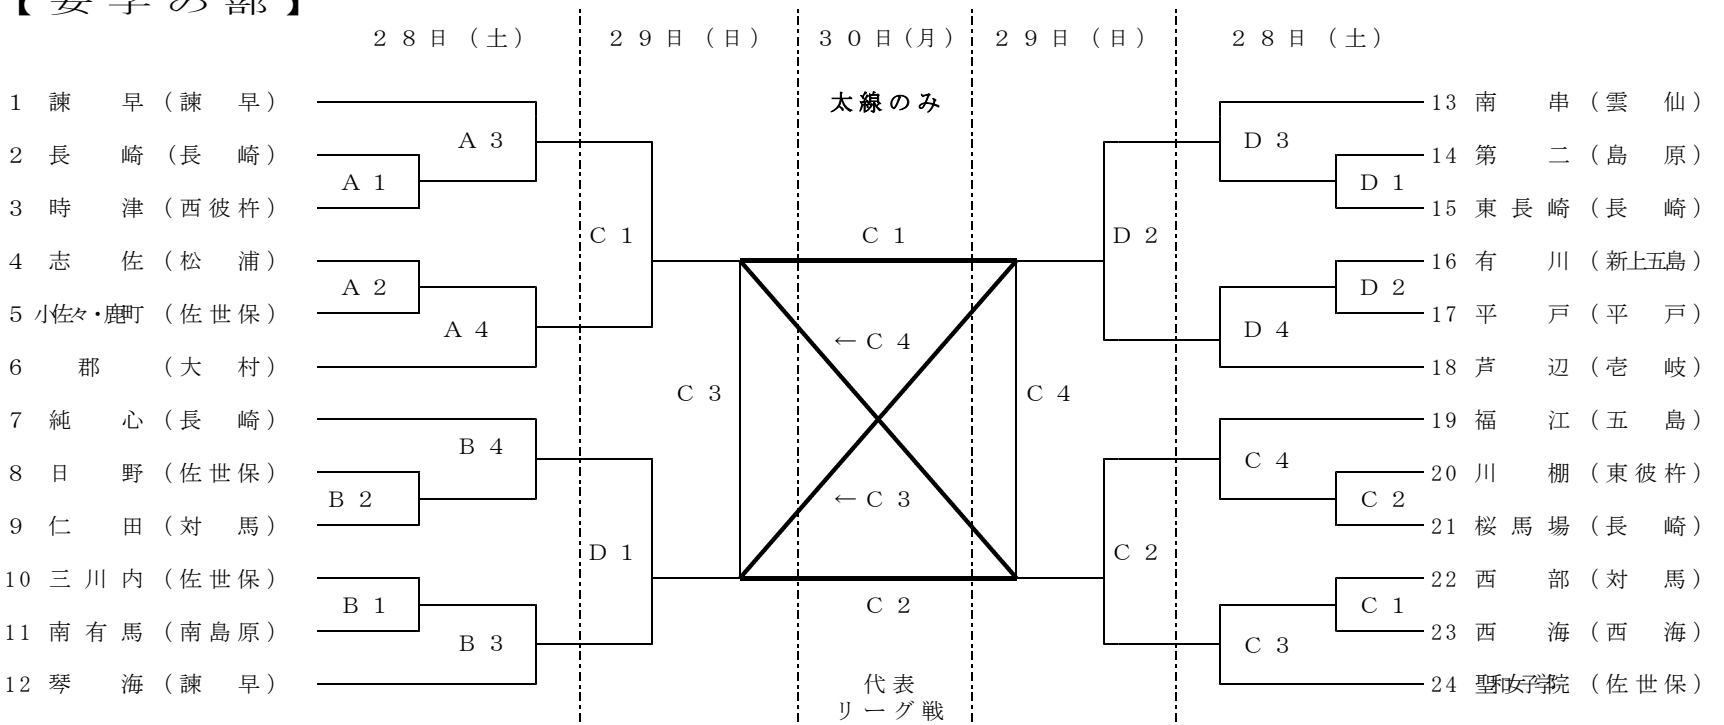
【女子の部】

２８日（土）　２９日（日）　３０日(月)　２９日（日）　２８日（土）

太線のみ

1 諫早（諫早）
2 長崎（長崎）
3 時津（西彼杵）
4 志佐（松浦）
5 小佐々・鹿町（佐世保）
6 郡（大村）
7 純心（長崎）
8 日野（佐世保）
9 仁田（対馬）
10 三川内（佐世保）
11 南有馬（南島原）
12 琴海（諫早）

A 3
A 1
A 2
A 4
B 4
B 2
B 1
B 3

C 1
C 3
D 1

C 1
← C 4
← C 3
C 2

C 4

代表
リーグ戦

D 2
C 2

D 3
D 1
D 2
D 4
C 4
C 2
C 1
C 3

13 南串（雲仙）
14 第二（島原）
15 東長崎（長崎）
16 有川（新上五島）
17 平戸（平戸）
18 芦辺（壱岐）
19 福江（五島）
20 川棚（東彼杵）
21 桜馬場（長崎）
22 西部（対馬）
23 西海（西海）
24 聖和女子学院（佐世保）